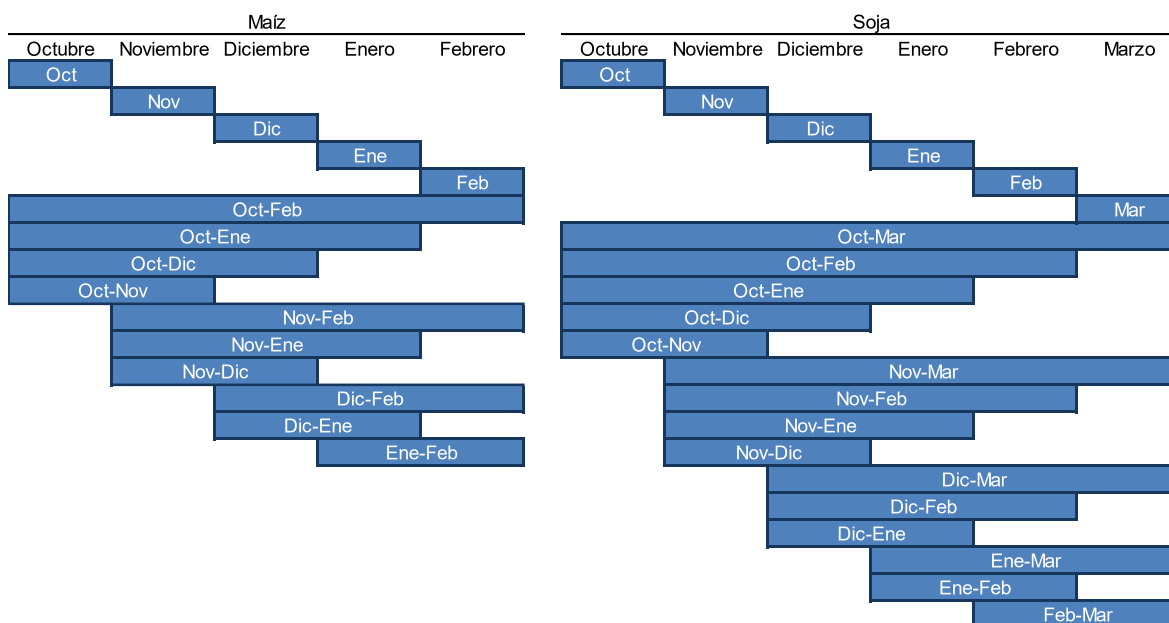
Maíz

Octubre Noviembre Diciembre Enero Febrero

Oct
Nov
Dic
Ene
Feb
Oct-Feb
Oct-Ene
Oct-Dic
Oct-Nov
Nov-Feb
Nov-Ene
Nov-Dic
Dic-Feb
Dic-Ene
Ene-Feb

Soja

Octubre Noviembre Diciembre Enero Febrero Marzo

Oct
Nov
Dic
Ene
Feb
Mar
Oct-Mar
Oct-Feb
Oct-Ene
Oct-Dic
Oct-Nov
Nov-Mar
Nov-Feb
Nov-Ene
Nov-Dic
Dic-Mar
Dic-Feb
Dic-Ene
Ene-Mar
Ene-Feb
Feb-Mar